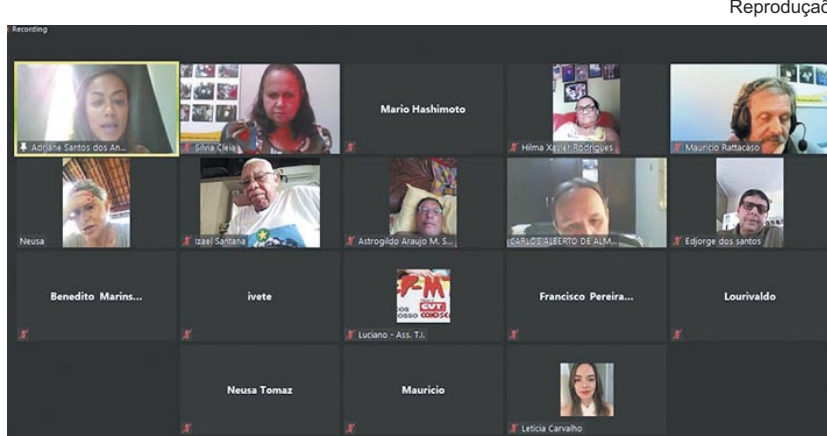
Reproduçã

Recording

Adriane Santos dos An...

Silvia Cleia

Mario Hashimoto

Hilma Xavier Rodrigues

Mauricio Rattacaso

Neusa

Izael Santana

Astrogildo Araujo M. S...

CARLOS ALBERTO DE ALM...

Edjorge dos santos

Benedito Marins...

ivete

Luciano - Ass. T.I.

Francisco Pereira...

Lourivaldo

Neusa Tomaz

Mauricio

Leticia Carvalho